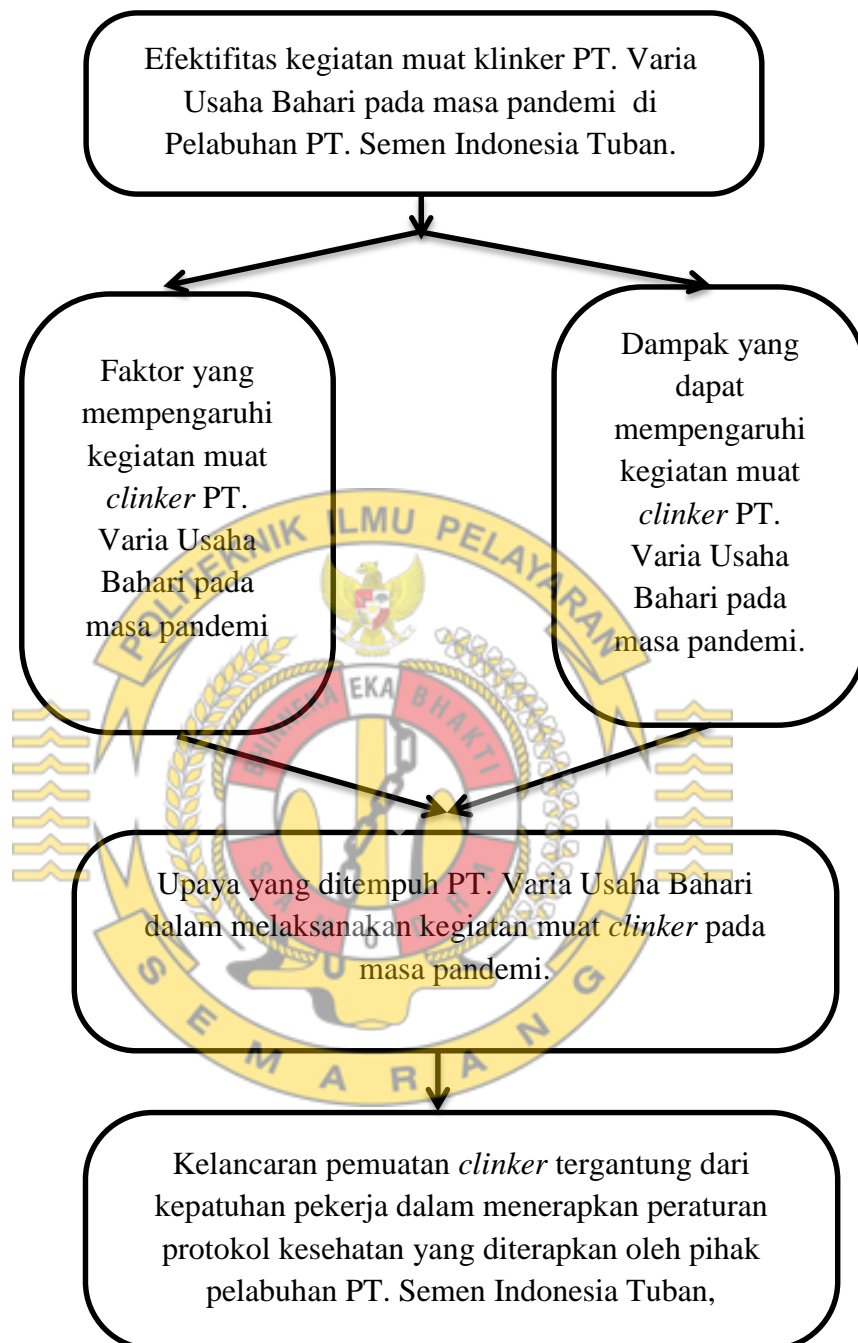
Efektifitas kegiatan muat klinker PT. Varia Usaha Bahari pada masa pandemi di Pelabuhan PT. Semen Indonesia Tuban.

Faktor yang mempengaruhi kegiatan muat *clinker* PT. Varia Usaha Bahari pada masa pandemi

Dampak yang dapat mempengaruhi kegiatan muat *clinker* PT. Varia Usaha Bahari pada masa pandemi.

Upaya yang ditempuh PT. Varia Usaha Bahari dalam melaksanakan kegiatan muat *clinker* pada masa pandemi.

Kelancaran pemuatan *clinker* tergantung dari kepatuhan pekerja dalam menerapkan peraturan protokol kesehatan yang diterapkan oleh pihak pelabuhan PT. Semen Indonesia Tuban,

POLITEKNIK ILMU PELAYARAN
BHINEKA EKA BHAKTI
SAMUDRA
SEMARANG